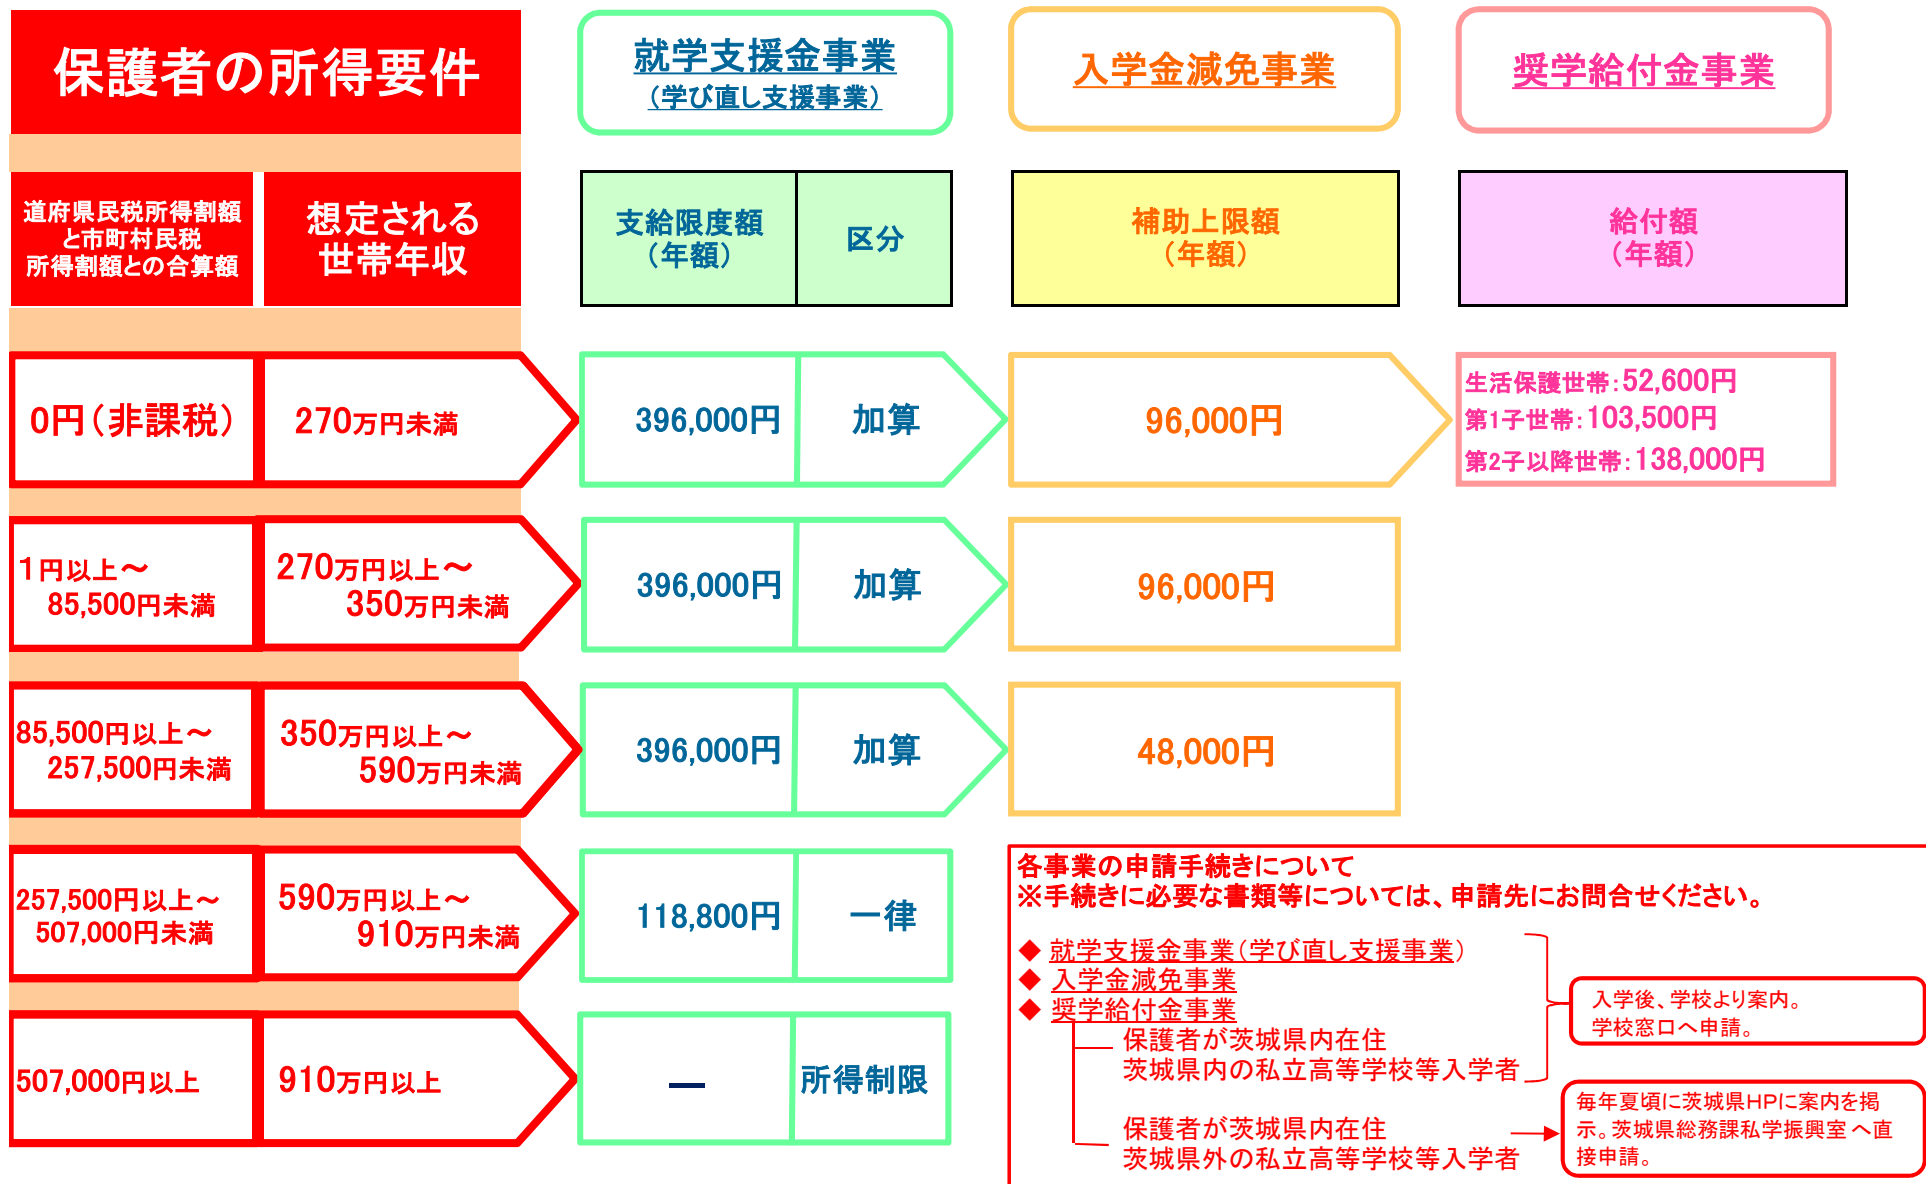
保護者の所得要件

就学支援金事業
(学び直し支援事業)

入学金減免事業

奨学給付金事業

| 道府県民税所得割額と市町村民税所得割額との合算額 | 想定される世帯年収 | 支給限度額(年額) | 区分 | 補助上限額(年額) | 給付額(年額) |
|---|---|---|---|---|---|
| 0円(非課税) | 270万円未満 | 396,000円 | 加算 | 96,000円 | 生活保護世帯:52,600円 第1子世帯:103,500円 第2子以降世帯:138,000円 |
| 1円以上~85,500円未満 | 270万円以上~350万円未満 | 396,000円 | 加算 | 96,000円 | |
| 85,500円以上~257,500円未満 | 350万円以上~590万円未満 | 396,000円 | 加算 | 48,000円 | |
| 257,500円以上~507,000円未満 | 590万円以上~910万円未満 | 118,800円 | 一律 | | |
| 507,000円以上 | 910万円以上 | — | 所得制限 | | |

各事業の申請手続きについて
※手続きに必要な書類等については、申請先にお問合せください。

◆ 就学支援金事業(学び直し支援事業)
◆ 入学金減免事業
◆ 奨学給付金事業
保護者が茨城県内在住
茨城県内の私立高等学校等入学者

入学後、学校より案内。
学校窓口へ申請。

保護者が茨城県内在住
茨城県外の私立高等学校等入学者

毎年夏頃に茨城県HPに案内を掲示。茨城県総務課私学振興室へ直接申請。